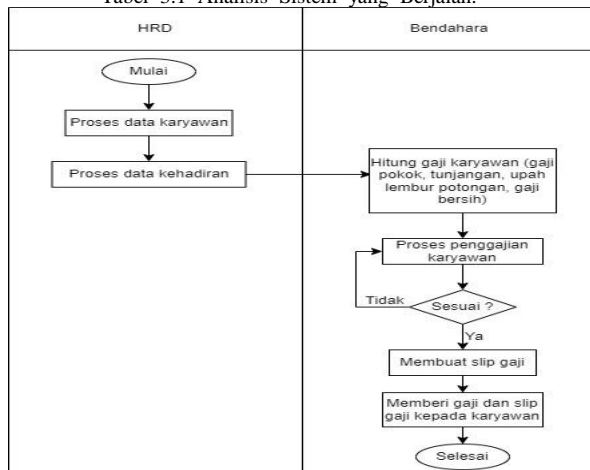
Tabel 3.1 Analisis Sistem yang Berjalan.

HRD

Bendahara

Mulai

Proses data karyawan

Proses data kehadiran

Hitung gaji karyawan (gaji pokok, tunjangan, upah lembur potongan, gaji bersih)

Proses penggajian karyawan

Tidak

Sesuai ?

Ya

Membuat slip gaji

Memberi gaji dan slip gaji kepada karyawan

Selesai